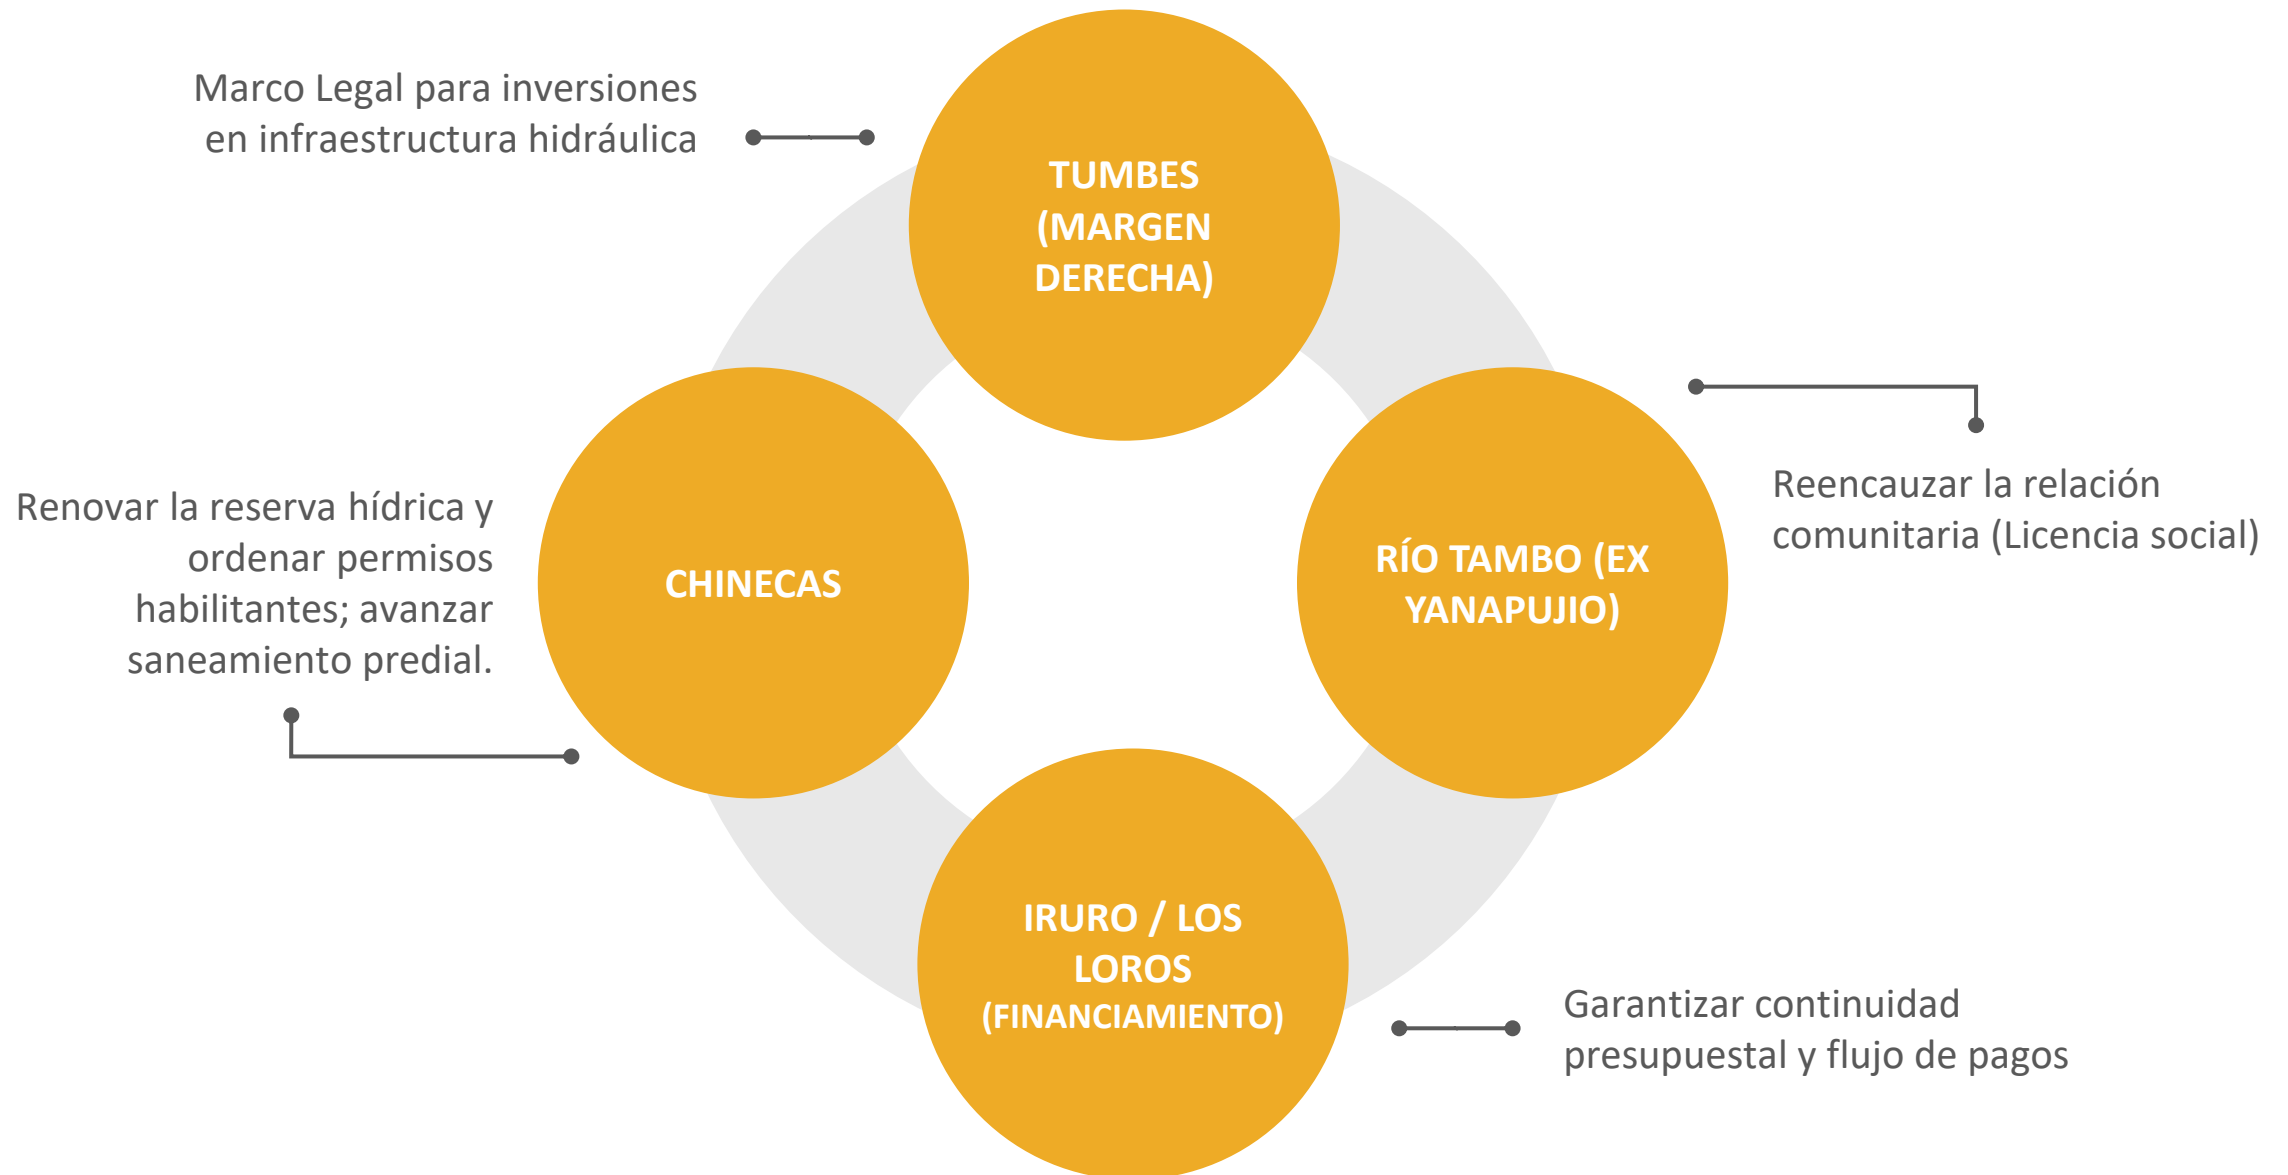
Marco Legal para inversiones en infraestructura hidráulica

TUMBES (MARGEN DERECHA)

Renovar la reserva hídrica y ordenar permisos habilitantes; avanzar saneamiento predial.

CHINECAS

RÍO TAMBO (EX YANAPUJIO)

Reencauzar la relación comunitaria (Licencia social)

IRURO / LOS LOROS (FINANCIAMIENTO)

Garantizar continuidad presupuestal y flujo de pagos